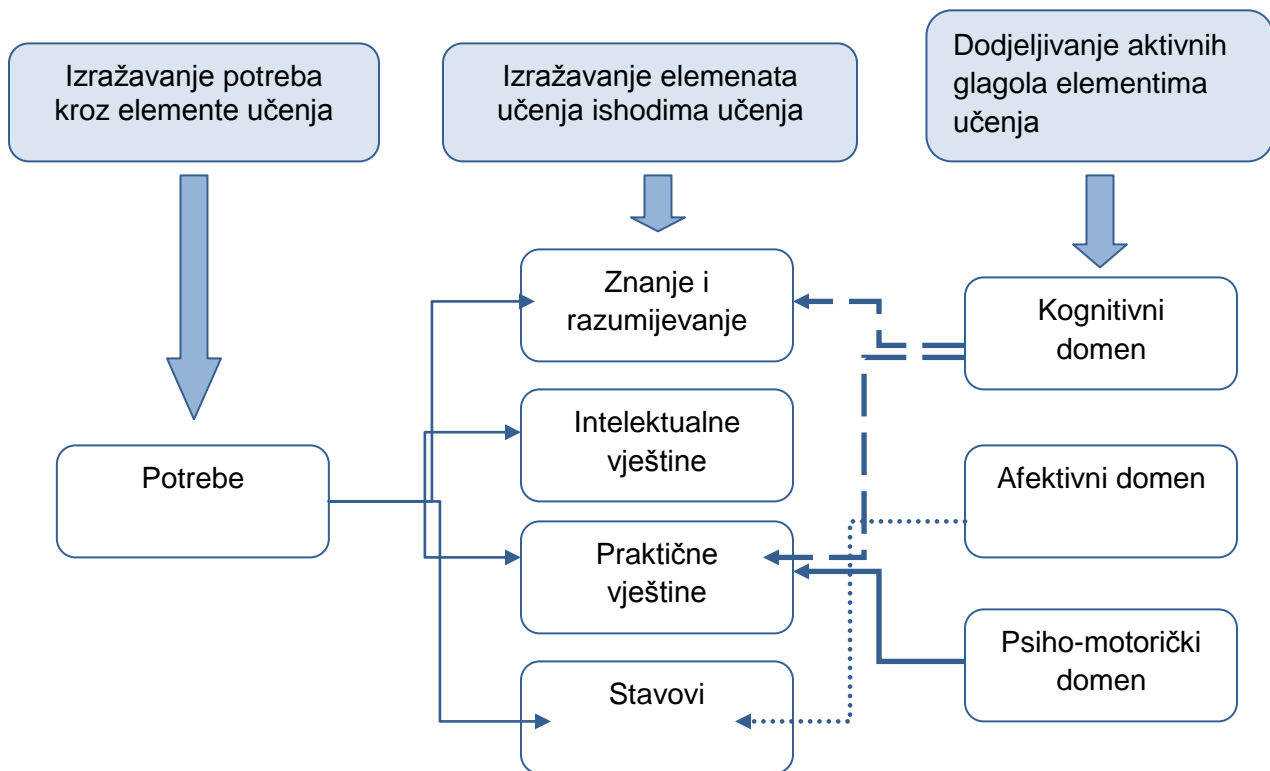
Izražavanje potreba kroz elemente učenja

Izražavanje elemenata učenja ishodima učenja

Dodjeljivanje aktivnih glagola elementima učenja

Znanje i razumijevanje

Kognitivni domen

Intelektualne vještine

Potrebe

Afektivni domen

Praktične vještine

Psiho-motorički domen

Stavovi